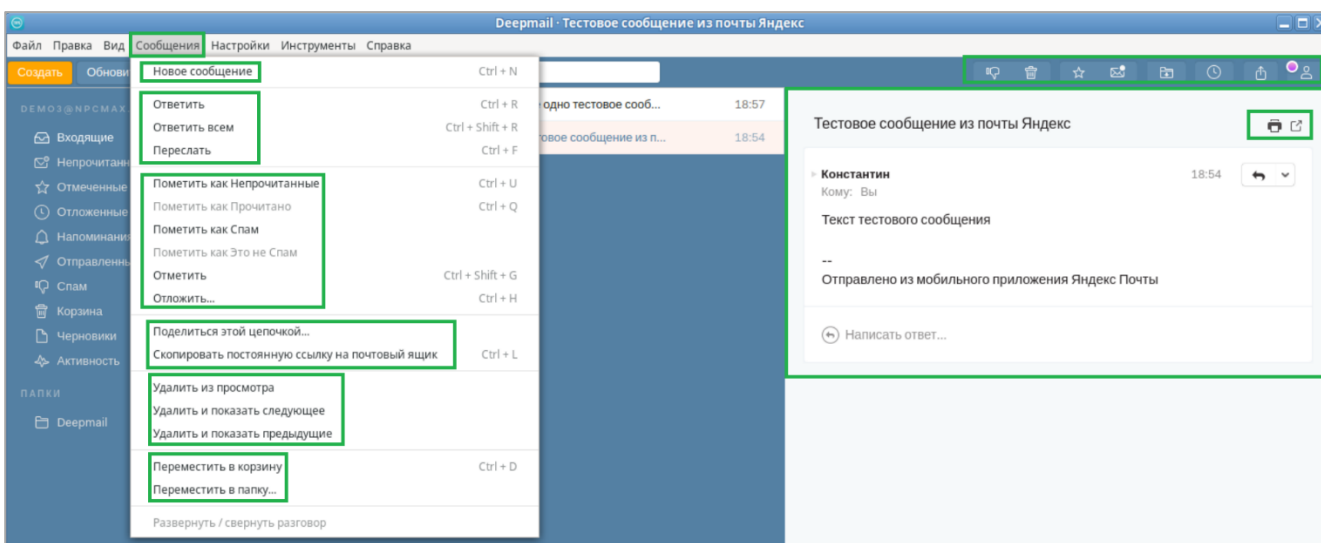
Deepmail · Тестовое сообщение из почты Яндекс

Файл Правка Вид Сообщения Настройки Инструменты Справка

Создать Обнови

DEMO3@NPCMAX

Входящие
Непрочитанные
Отмеченные
Отложенные
Напоминания
Отправленные
Спам
Корзина
Черновики
Активность

ПАПКИ

Deepmail

| | |
|---|---|
| Новое сообщение | Ctrl + N |
| Ответить | Ctrl + R |
| Ответить всем | Ctrl + Shift + R |
| Переслать | Ctrl + F |
| Пометить как Непрочитанные | Ctrl + U |
| Пометить как Прочитано | Ctrl + Q |
| Пометить как Спам | |
| Пометить как Это не Спам | |
| Отметить | Ctrl + Shift + G |
| Отложить... | Ctrl + H |
| Поделиться этой цепочкой... | |
| Скопировать постоянную ссылку на почтовый ящик | Ctrl + L |
| Удалить из просмотра | |
| Удалить и показать следующее | |
| Удалить и показать предыдущие | |
| Переместить в корзину | Ctrl + D |
| Переместить в папку... | |
| Развернуть / свернуть разговор | |

одно тестовое сооб... 18:57
товое сообщение из п... 18:54

Тестовое сообщение из почты Яндекс

Константин 18:54
Кому: Вы

Текст тестового сообщения

--
Отправлено из мобильного приложения Яндекс Почты

Написать ответ...